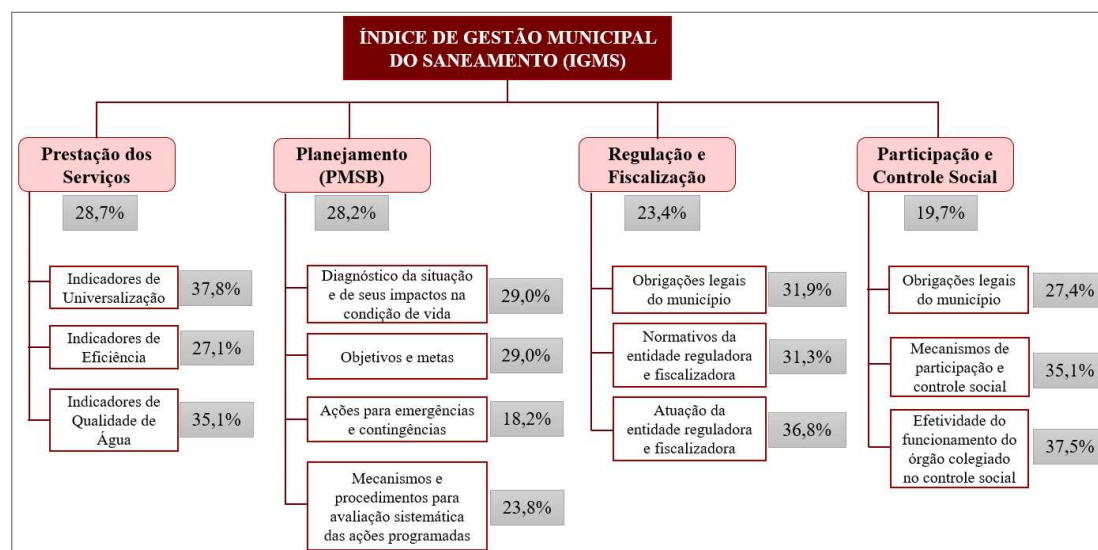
ÍNDICE DE GESTÃO MUNICIPAL DO SANEAMENTO (IGMS)

Prestação dos Serviços
28,7%

Indicadores de Universalização 37,8%

Indicadores de Eficiência 27,1%

Indicadores de Qualidade de Água 35,1%

Planejamento (PMSB)
28,2%

Diagnóstico da situação e de seus impactos na condição de vida 29,0%

Objetivos e metas 29,0%

Ações para emergências e contingências 18,2%

Mecanismos e procedimentos para avaliação sistemática das ações programadas 23,8%

Regulação e Fiscalização
23,4%

Obrigações legais do município 31,9%

Normativos da entidade reguladora e fiscalizadora 31,3%

Atuação da entidade reguladora e fiscalizadora 36,8%

Participação e Controle Social
19,7%

Obrigações legais do município 27,4%

Mecanismos de participação e controle social 35,1%

Efetividade do funcionamento do órgão colegiado no controle social 37,5%